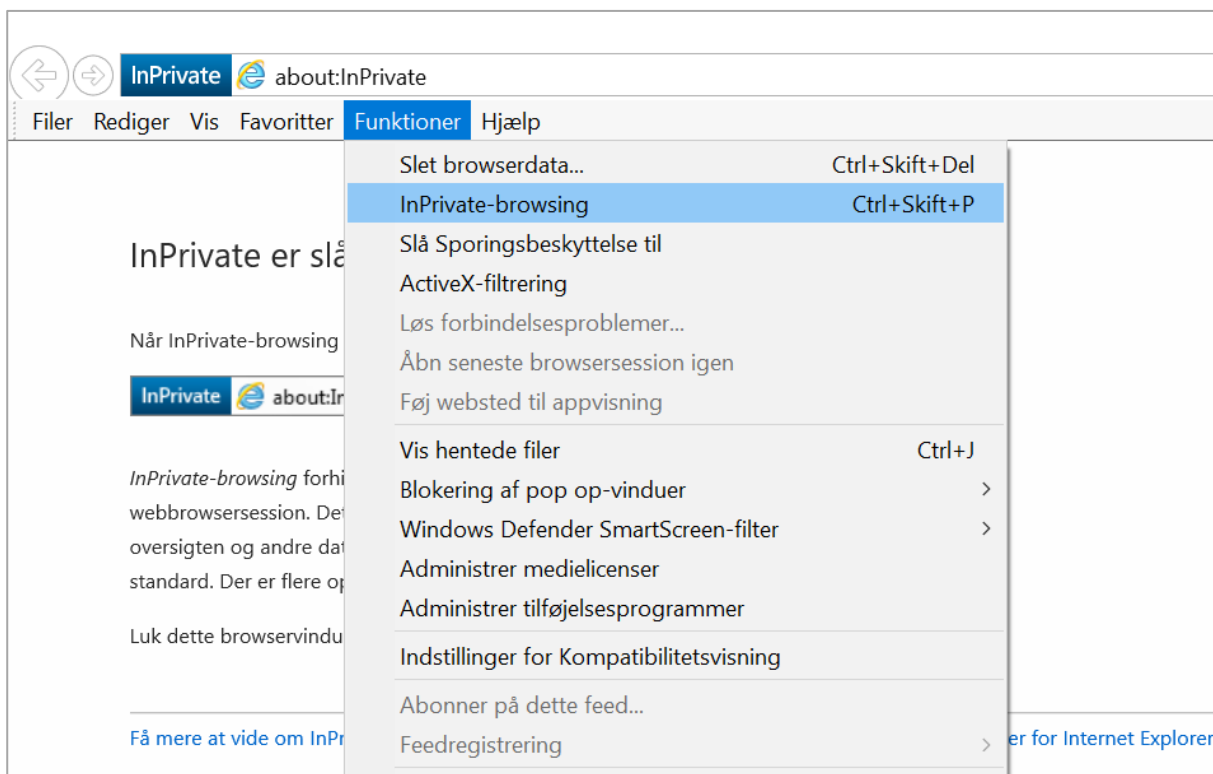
InPrivate about:InPrivate

Filer Rediger Vis Favoritter Funktioner Hjælp

InPrivate er slå

Når InPrivate-browsing

InPrivate about:Ir

*InPrivate-browsing* forhi webbrowsersession. De oversigten og andre dat standard. Der er flere op

Luk dette browservindu

Få mere at vide om InPr

er for Internet Explorer

Slet browserdata... Ctrl+Skift+Del
InPrivate-browsing Ctrl+Skift+P
Slå Sporingsbeskyttelse til
ActiveX-filtrering
Løs forbindelsesproblemer...
Åbn seneste browsersession igen
Føj websted til appvisning
Vis hentede filer Ctrl+J
Blokering af pop op-vinduer
Windows Defender SmartScreen-filter
Administrer medielicenser
Administrer tilføjelsesprogrammer
Indstillinger for Kompatibilitetsvisning
Abonner på dette feed...
Feedregistrering